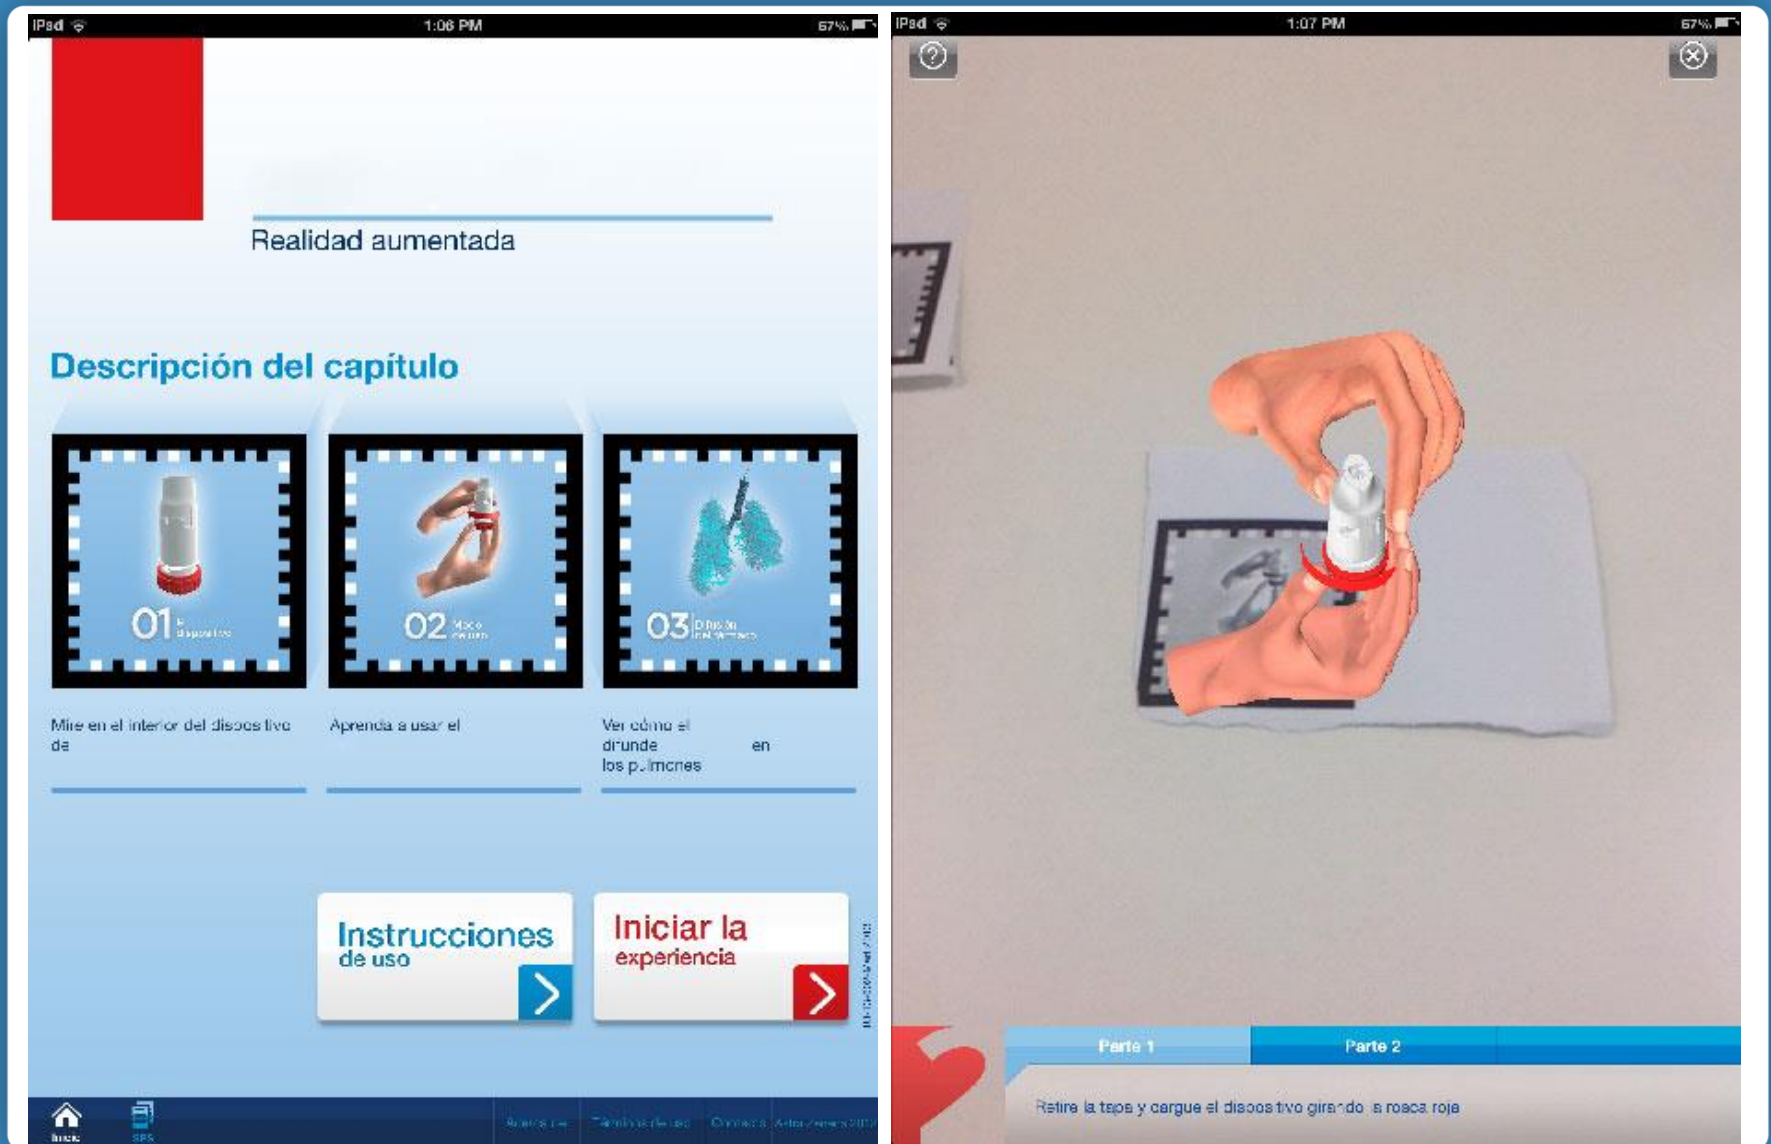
iPad 1:06 PM 67%

Realidad aumentada

Descripción del capítulo

01 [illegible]

02 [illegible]

03 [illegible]

Mire en el interior del dispositivo de

Aprenda a usar el

Ver cómo el
difunde en
los pulmones

Instrucciones de uso

Iniciar la experiencia

Inicio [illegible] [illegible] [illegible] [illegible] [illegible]

iPad 1:07 PM 67%

Parte 1
Parte 2

Retire la tapa y cargue el dispositivo girando la rosca roja